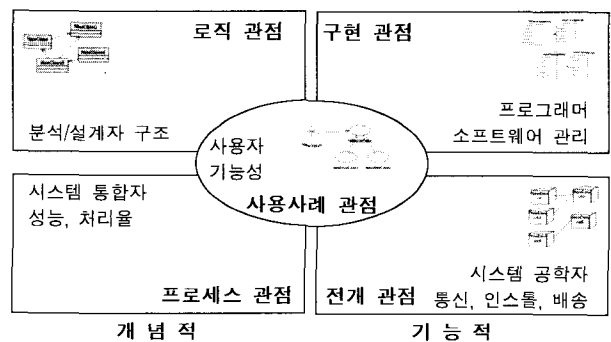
로직 관점

분석/설계자 구조

구현 관점

프로그래머
소프트웨어 관리

사용자
기능성

사용사례 관점

시스템 통합자
성능, 처리율

프로세스 관점

시스템 공학자
통신, 인스톨, 배송

전개 관점

개 념 적

기 능 적